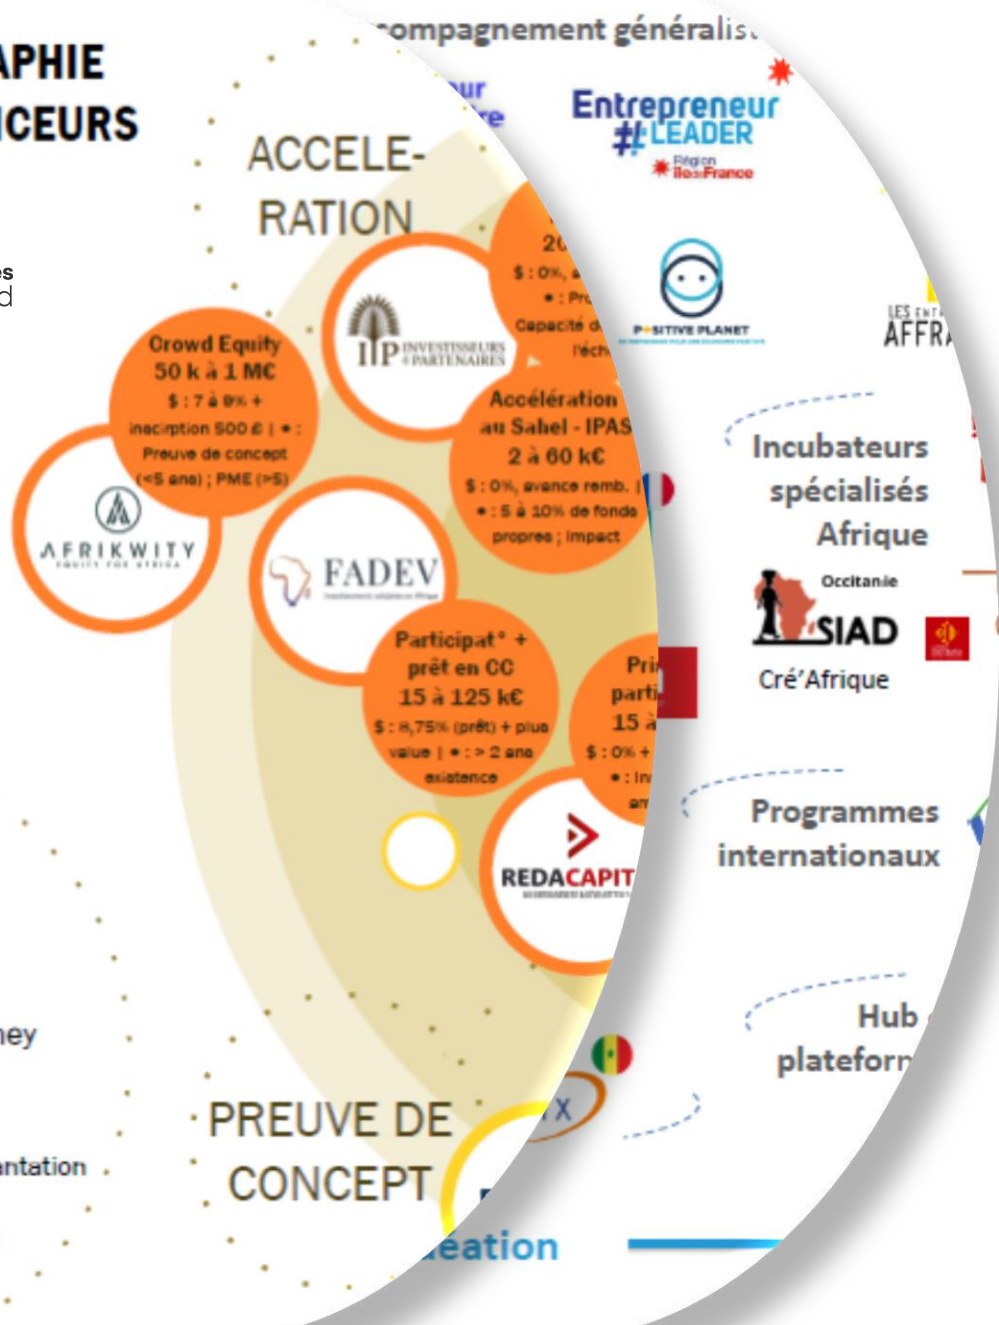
APHIE
ICEURS

es
d

ney

ntation

ACCELE-
RATION

Crowd Equity
50 k à 1 M€
$ : 7 à 8% + inscription 500 € | • : Preuve de concept (<5 ans) ; PME (>5)

AFRIKWITY
EQUITY FOR AFRICA

IP INVESTISSEURS & PARTENAIRES

FADEV

20
$ : 0%, a
• : Pr
Capacité d
l'éch

Accélération au Sahel - IPAS
2 à 60 k€
$ : 0%, avance remb. | • : 5 à 10% de fonds propres ; impact

Participat° + prêt en CC
15 à 125 k€
$ : 8,75% (prêt) + plus value | • : > 2 ans existence

Pri
parti
15 à
$ : 0% +
• : In
an

REDACAPIT

PREUVE DE
CONCEPT

éation

ompagnement généralis

ur
re

Entrepreneur
#LEADER
Région Île-de-France

POSITIVE PLANET

LES ENT
AFFR

Incubateurs
spécialisés
Afrique

Occitanie
SIAD
Cré'Afrique

Programmes
internationaux

Hub
plateforn